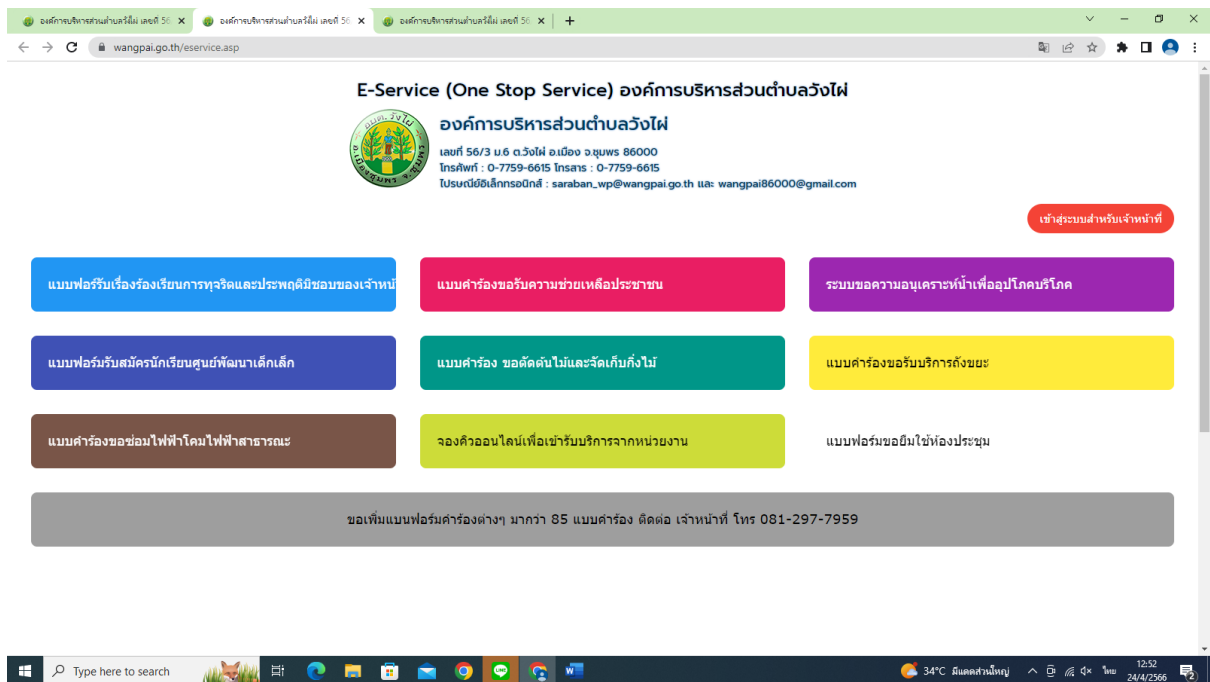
องค์การบริหารส่วนตำบลวังไผ่ เลขที่ 56 ×
องค์การบริหารส่วนตำบลวังไผ่ เลขที่ 56 ×
องค์การบริหารส่วนตำบลวังไผ่ เลขที่ 56 ×
+

wangpai.go.th/eservice.asp

E-Service (One Stop Service) องค์การบริหารส่วนตำบลวังไผ่

อบต.วังไผ่ อ.เมือง จ.ชุมพร

องค์การบริหารส่วนตำบลวังไผ่

เลขที่ 56/3 ม.6 ต.วังไผ่ อ.เมือง จ.ชุมพร 86000
โทรศัพท์ : 0-7759-6615 โทรสาร : 0-7759-6615
ไปรษณีย์อิเล็กทรอนิกส์ : saraban_wp@wangpai.go.th และ wangpai86000@gmail.com

เข้าสู่ระบบสำหรับเจ้าหน้าที่

แบบฟอร์มรับเรื่องร้องเรียนการทุจริตและประพฤติมิชอบของเจ้าหน้

แบบคำร้องขอรับความช่วยเหลือประชาชน

ระบบขอความอนุเคราะห์น้ำเพื่ออุปโภคบริโภค

แบบฟอร์มรับสมัครนักเรียนศูนย์พัฒนาเด็กเล็ก

แบบคำร้อง ขอตัดต้นไม้และจัดเก็บกิ่งไม้

แบบคำร้องขอรับบริการถังขยะ

แบบคำร้องขอซ่อมไฟฟ้าโคมไฟฟ้าสาธารณะ

จองคิวออนไลน์เพื่อเข้ารับบริการจากหน่วยงาน

แบบฟอร์มขอยืมใช้ห้องประชุม

ขอเพิ่มแบบฟอร์มคำร้องต่างๆ มากกว่า 85 แบบคำร้อง ติดต่อ เจ้าหน้าที่ โทร 081-297-7959

Type here to search

34°C มีแดดส่วนใหญ่ ไทย 12:52 24/4/2566